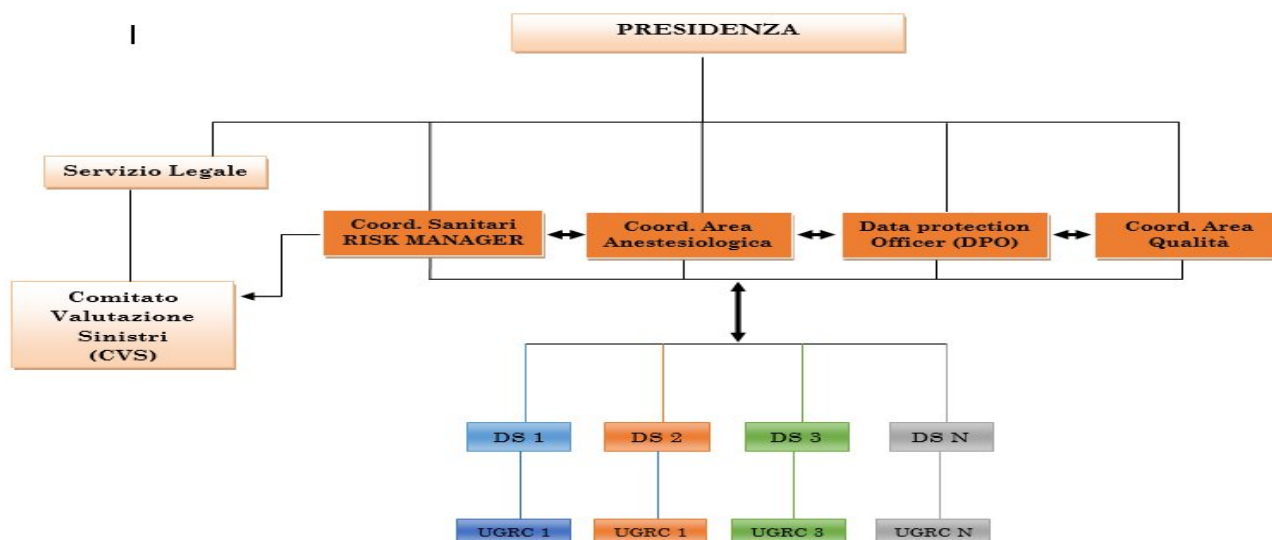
I

PRESIDENZA

Servizio Legale

Coord. Sanitari RISK MANAGER

Coord. Area Anestesiologica

Data protection Officer (DPO)

Coord. Area Qualità

Comitato Valutazione Sinistri (CVS)

DS 1

DS 2

DS 3

DS N

UGRC 1

UGRC 1

UGRC 3

UGRC N